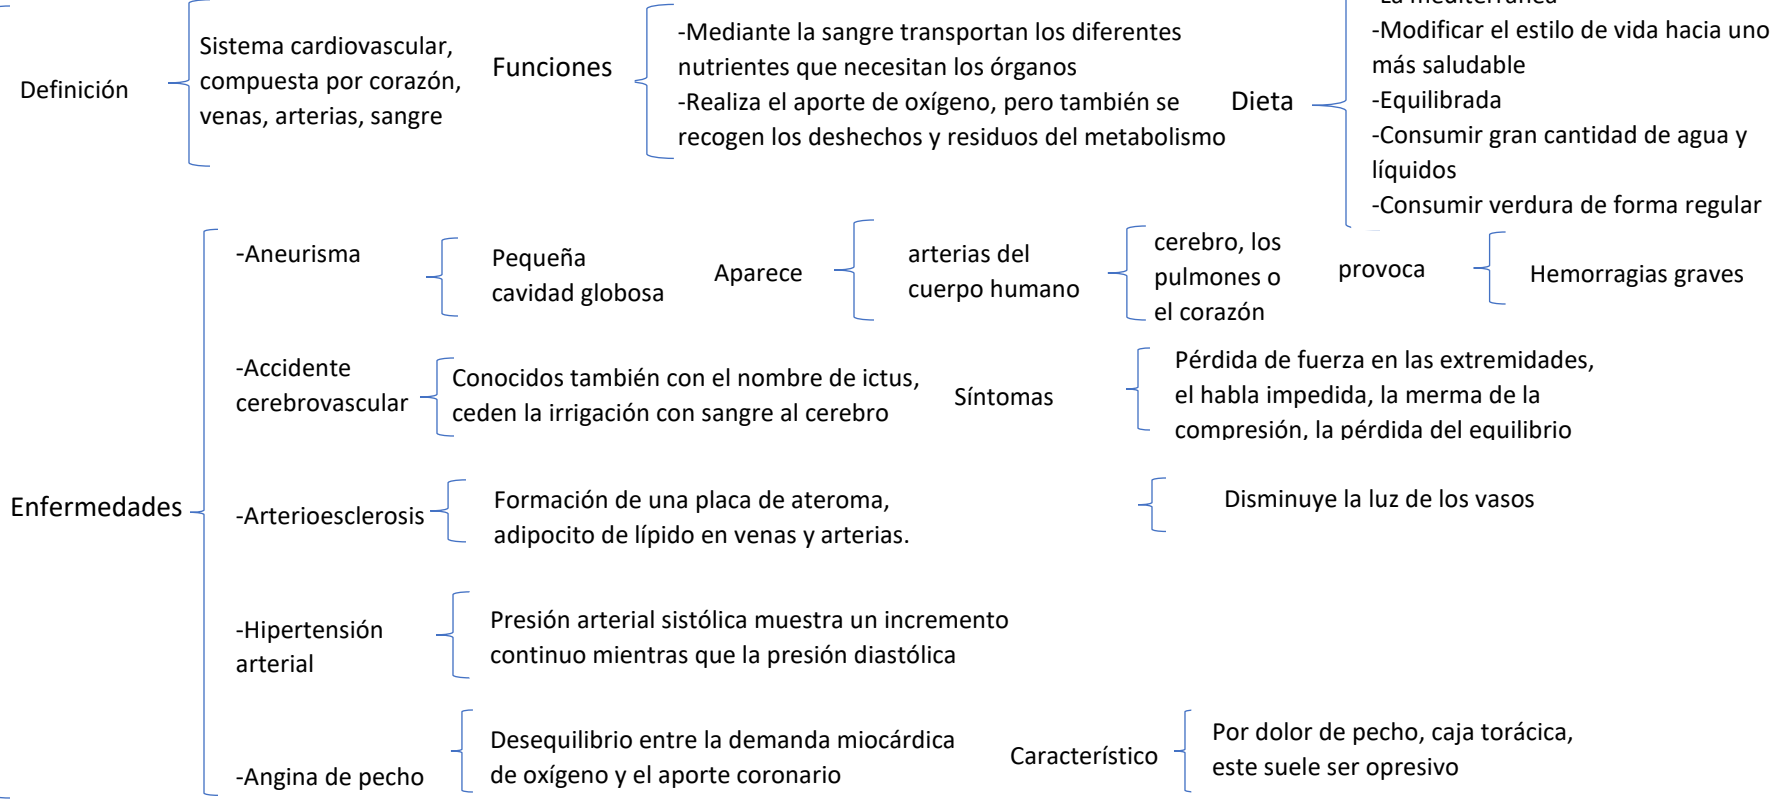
Definición

Sistema cardiovascular, compuesta por corazón, venas, arterias, sangre

Funciones

-Mediante la sangre transportan los diferentes nutrientes que necesitan los órganos
-Realiza el aporte de oxígeno, pero también se recogen los deshechos y residuos del metabolismo

Dieta

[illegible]
-Modificar el estilo de vida hacia uno más saludable
-Equilibrada
-Consumir gran cantidad de agua y líquidos
-Consumir verdura de forma regular

Enfermedades

-Aneurisma

Pequeña cavidad globosa

Aparece

arterias del cuerpo humano

cerebro, los pulmones o el corazón

provoca

Hemorragias graves

-Accidente cerebrovascular

Conocidos también con el nombre de ictus, ceden la irrigación con sangre al cerebro

Síntomas

Pérdida de fuerza en las extremidades, el habla impedida, la merma de la compresión, la pérdida del equilibrio

-Arterioesclerosis

Formación de una placa de ateroma, adipocito de lípido en venas y arterias.

Disminuye la luz de los vasos

-Hipertensión arterial

Presión arterial sistólica muestra un incremento continuo mientras que la presión diastólica

-Angina de pecho

Desequilibrio entre la demanda miocárdica de oxígeno y el aporte coronario

Característico

Por dolor de pecho, caja torácica, este suele ser opresivo